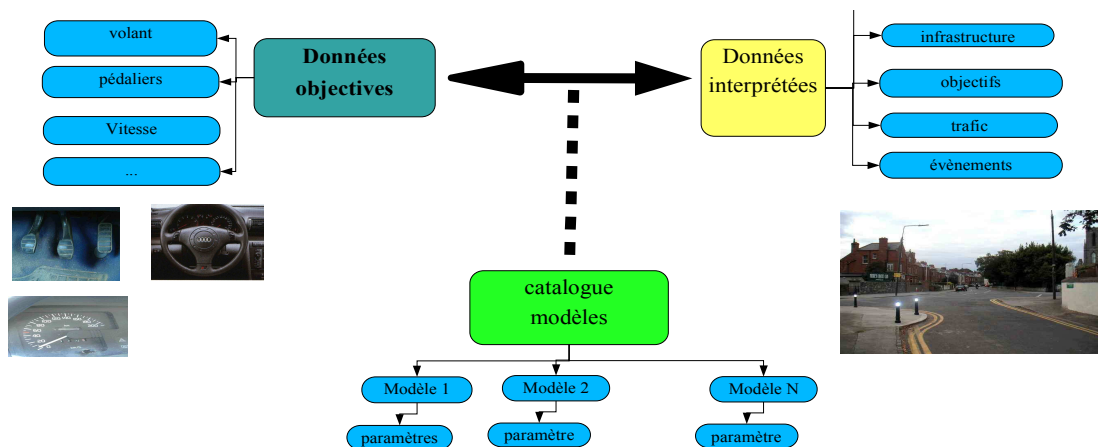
volant

pédaliers

Vitesse

...

Données objectives

Données interprétées

infrastructure

objectifs

trafic

évènements

catalogue modèles

Modèle 1

Modèle 2

Modèle N

paramètres

paramètre

paramètre